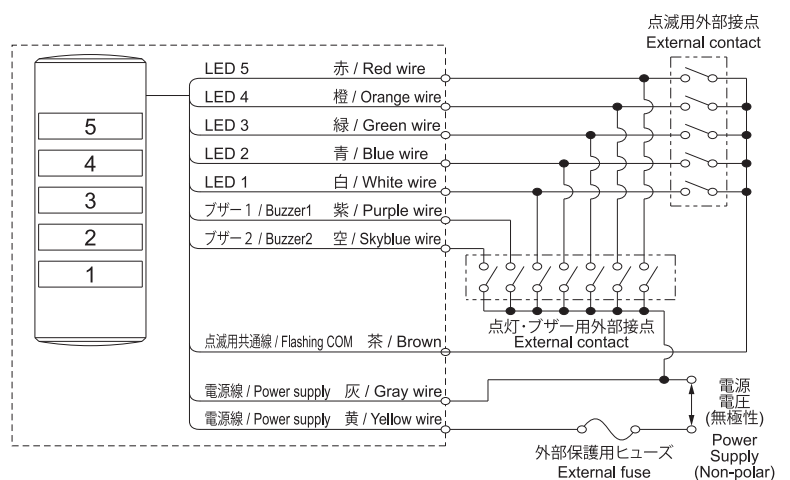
点滅用外部接点
External contact

5
4
3
2
1

LED 5 赤 / Red wire
LED 4 橙 / Orange wire
LED 3 緑 / Green wire
LED 2 青 / Blue wire
LED 1 白 / White wire
ブザー1 / Buzzer1 紫 / Purple wire
ブザー2 / Buzzer2 空 / Skyblue wire

点灯・ブザー用外部接点
External contact

点滅用共通線 / Flashing COM 茶 / Brown
電源線 / Power supply 灰 / Gray wire
電源線 / Power supply 黄 / Yellow wire

電源
電圧
(無極性)
Power
Supply
(Non-polar)

外部保護用ヒューズ
External fuse